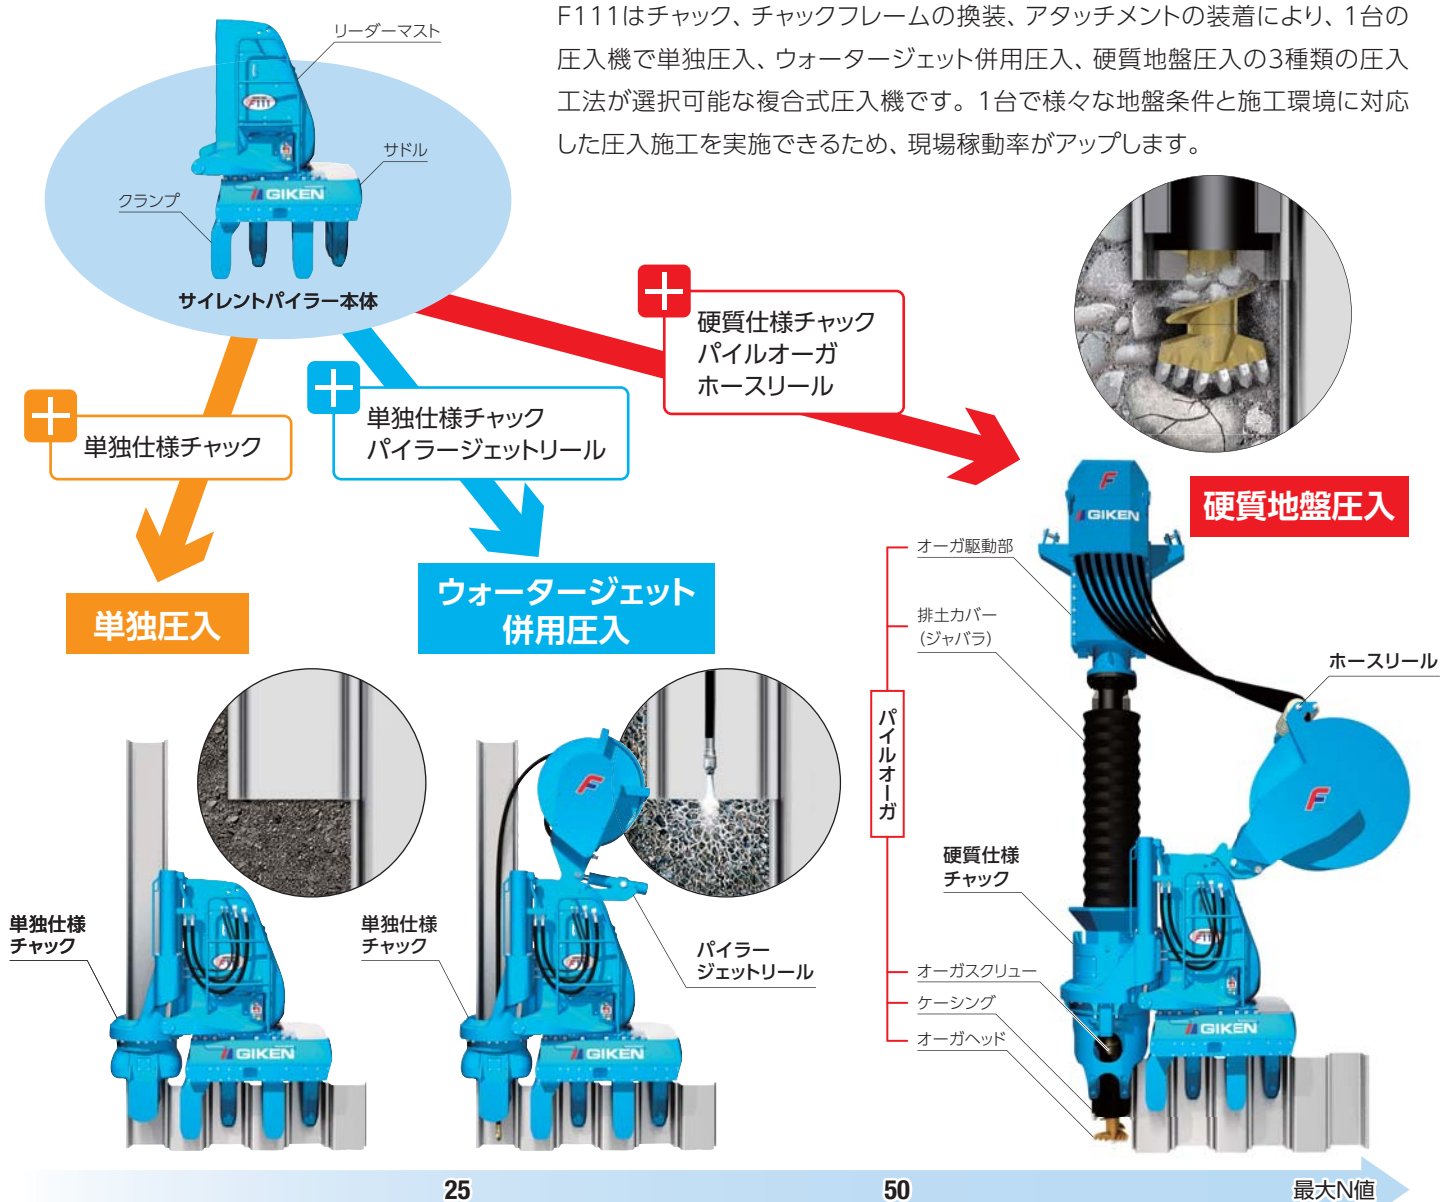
F111はチャック、チャックフレームの換装、アタッチメントの装着により、1台の圧入機で単独圧入、ウォータージェット併用圧入、硬質地盤圧入の3種類の圧入工法が選択可能な複合式圧入機です。1台で様々な地盤条件と施工環境に対応した圧入施工を実施できるため、現場稼動率がアップします。

リーダーマスト

F111

サドル

GIKEN

クランプ

サイレントパイラー本体

+ 単独仕様チャック

単独圧入

+ 単独仕様チャック
パイラージェットリール

ウォータージェット
併用圧入

+ 硬質仕様チャック
パイルオーガ
ホースリール

硬質地盤圧入

GIKEN

オーガ駆動部

排土カバー
(ジャバラ)

パイルオーガ

ホースリール

硬質仕様
チャック

オーガスクリュー

ケーシング

オーガヘッド

GIKEN

単独仕様
チャック

GIKEN

単独仕様
チャック

パイラー
ジェットリール

GIKEN

25

50

最大N値